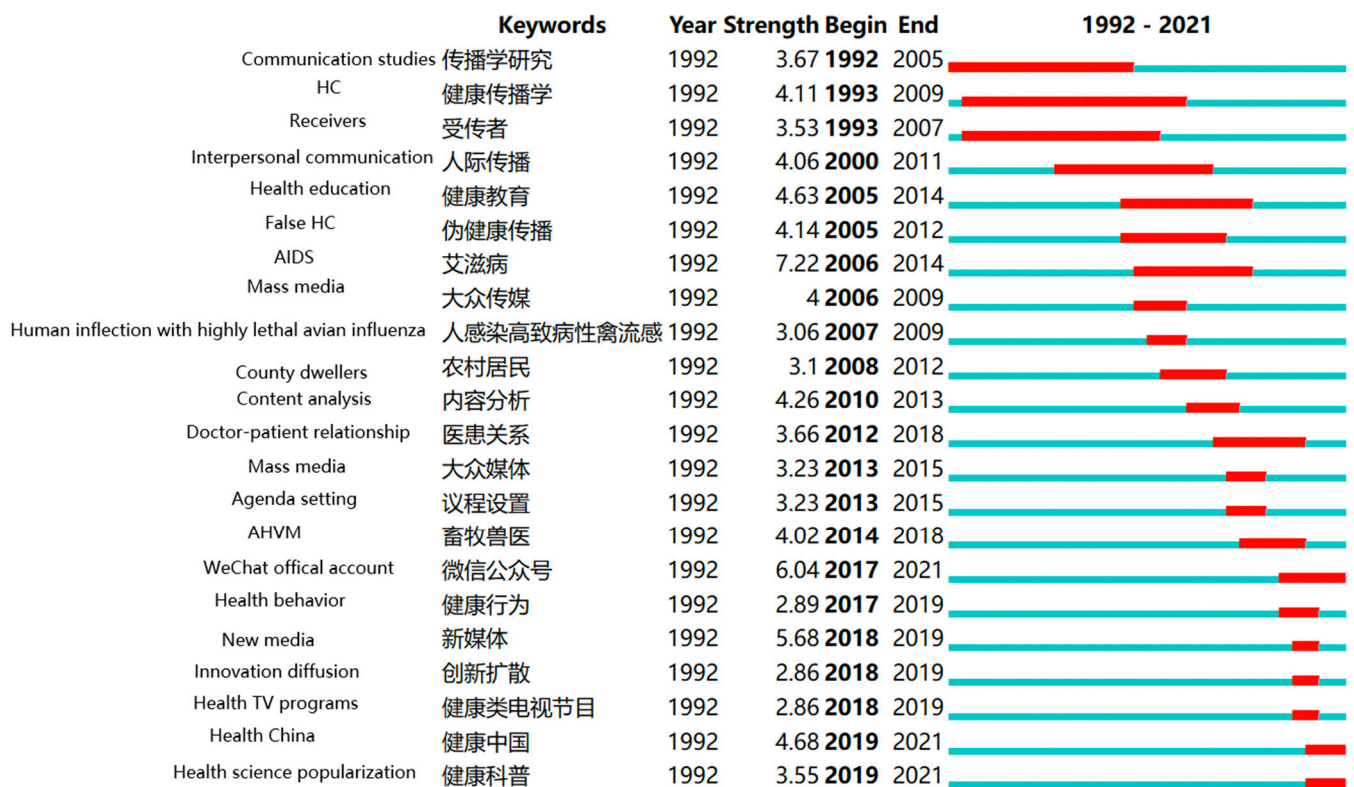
| | Keywords | Year | Strength | Begin | End | 1992 - 2021 |
|---|---|---|---|---|---|---|
| Communication studies | 传播学研究 | 1992 | 3.67 | 1992 | 2005 | |
| HC | 健康传播学 | 1992 | 4.11 | 1993 | 2009 | |
| Receivers | 受传者 | 1992 | 3.53 | 1993 | 2007 | |
| Interpersonal communication | 人际传播 | 1992 | 4.06 | 2000 | 2011 | |
| Health education | 健康教育 | 1992 | 4.63 | 2005 | 2014 | |
| False HC | 伪健康传播 | 1992 | 4.14 | 2005 | 2012 | |
| AIDS | 艾滋病 | 1992 | 7.22 | 2006 | 2014 | |
| Mass media | 大众传媒 | 1992 | 4 | 2006 | 2009 | |
| Human inflection with highly lethal avian influenza | 人感染高致病性禽流感 | 1992 | 3.06 | 2007 | 2009 | |
| County dwellers | 农村居民 | 1992 | 3.1 | 2008 | 2012 | |
| Content analysis | 内容分析 | 1992 | 4.26 | 2010 | 2013 | |
| Doctor-patient relationship | 医患关系 | 1992 | 3.66 | 2012 | 2018 | |
| Mass media | 大众媒体 | 1992 | 3.23 | 2013 | 2015 | |
| Agenda setting | 议程设置 | 1992 | 3.23 | 2013 | 2015 | |
| AHVM | 畜牧兽医 | 1992 | 4.02 | 2014 | 2018 | |
| WeChat offical account | 微信公众号 | 1992 | 6.04 | 2017 | 2021 | |
| Health behavior | 健康行为 | 1992 | 2.89 | 2017 | 2019 | |
| New media | 新媒体 | 1992 | 5.68 | 2018 | 2019 | |
| Innovation diffusion | 创新扩散 | 1992 | 2.86 | 2018 | 2019 | |
| Health TV programs | 健康类电视节目 | 1992 | 2.86 | 2018 | 2019 | |
| Health China | 健康中国 | 1992 | 4.68 | 2019 | 2021 | |
| Health science popularization | 健康科普 | 1992 | 3.55 | 2019 | 2021 | |